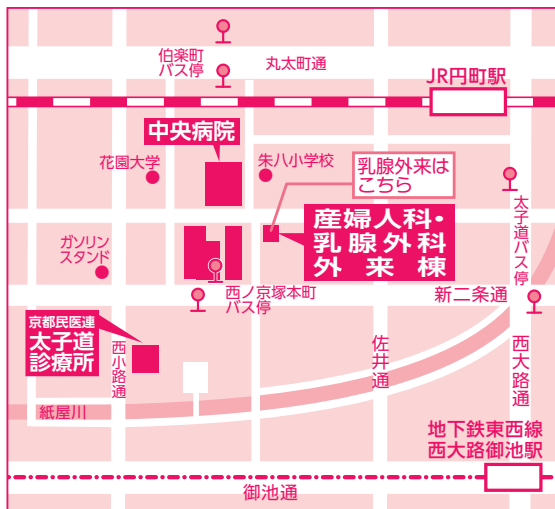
伯楽町バス停

丸太町通

JR円町駅

中央病院

花園大学

朱八小学校

乳腺外来はこちら

太子道バス停

産婦人科・乳腺外科外来棟

ガソリンスタンド

西ノ京塚本町バス停

新二条通

京都民医連
太子道診療所

西小路通

佐井通

西大路通

紙屋川

地下鉄東西線
西大路御池駅

御池通